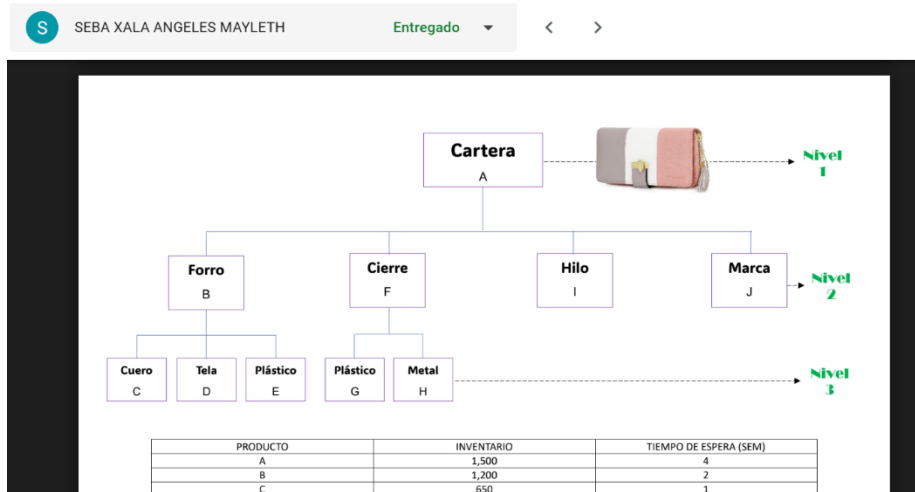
S SEBA XALA ANGELES MAYLETH Entregado

Cartera
A

Nivel 1

Forro
B

Cierre
F

Hilo
I

Marca
J

Nivel 2

Cuero
C

Tela
D

Plástico
E

Plástico
G

Metal
H

Nivel 3

| PRODUCTO | INVENTARIO | TIEMPO DE ESPERA (SEM) |
|---|---|---|
| A | 1,500 | 4 |
| B | 1,200 | 2 |
| C | 650 | 1 |